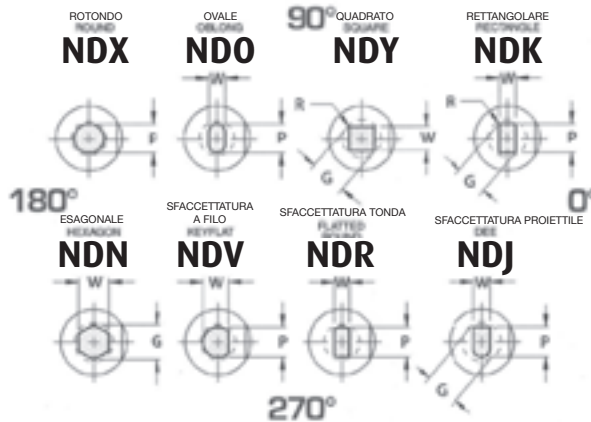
ROTONDO
ROUND
NDX

OVALE
OBLONG
NDO

90°

QUADRATO
SQUARE
NDY

RETTANGOLARE
RECTANGLE
NDK

W
P

W
R
W
G

W
R
P
G

180°

0°

ESAGONALE
HEXAGON
NDN

SFACCETTATURA A FILO
KEYFLAT
NDV

SFACCETTATURA TONDA
FLATTED ROUND
NDR

SFACCETTATURA PROIETTILE
DEE
NDJ

W
G

W
P

W
P

W
P
G

270°